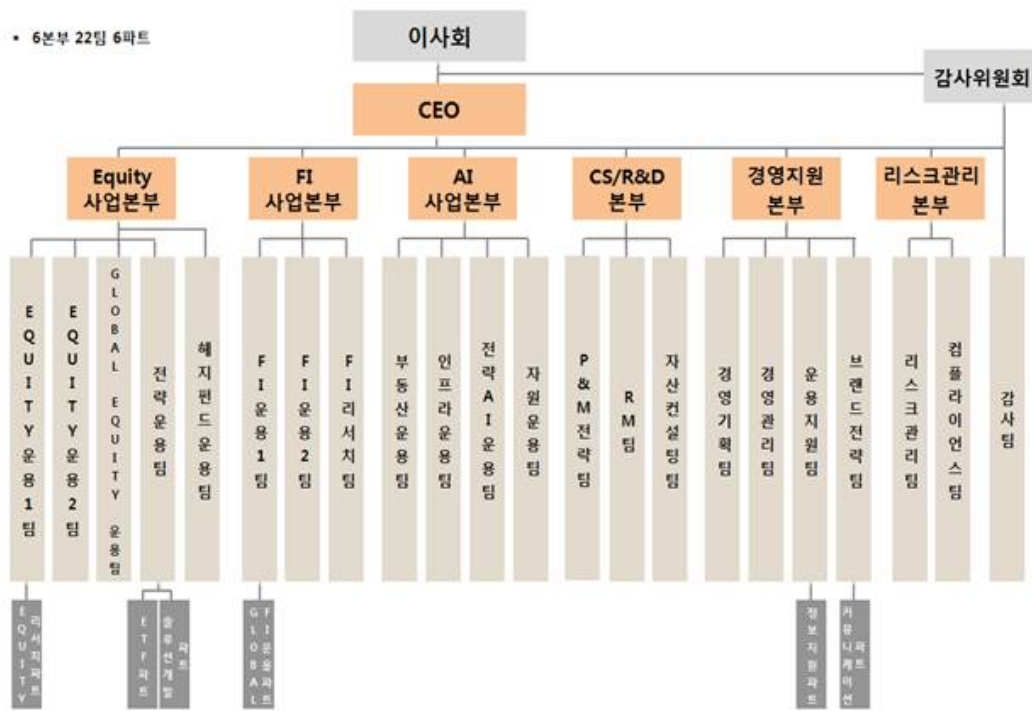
• 6본부 22팀 6파트

이사회

감사위원회

CEO

Equity 사업본부

FI 사업본부

AI 사업본부

CS/R&D 본부

경영지원 본부

리스크관리 본부

EQUITY운용1팀

EQUITY운용2팀

GLOBAL EQUITY 운용팀

전략운용팀

헤지펀드운용팀

FI운용1팀

FI운용2팀

FI리서치팀

부동산운용팀

인프라운용팀

전략AI운용팀

자원운용팀

P&M전략팀

RM팀

자산컨설팅팀

경영기획팀

경영관리팀

운용지원팀

브랜드전략팀

리스크관리팀

컴플라이언스팀

감사팀

EQUITY 리서치파트

ETF파트

솔루션개발 파트

GLOBAL FI운용파트

정보지원파트

커뮤니케이션 파트